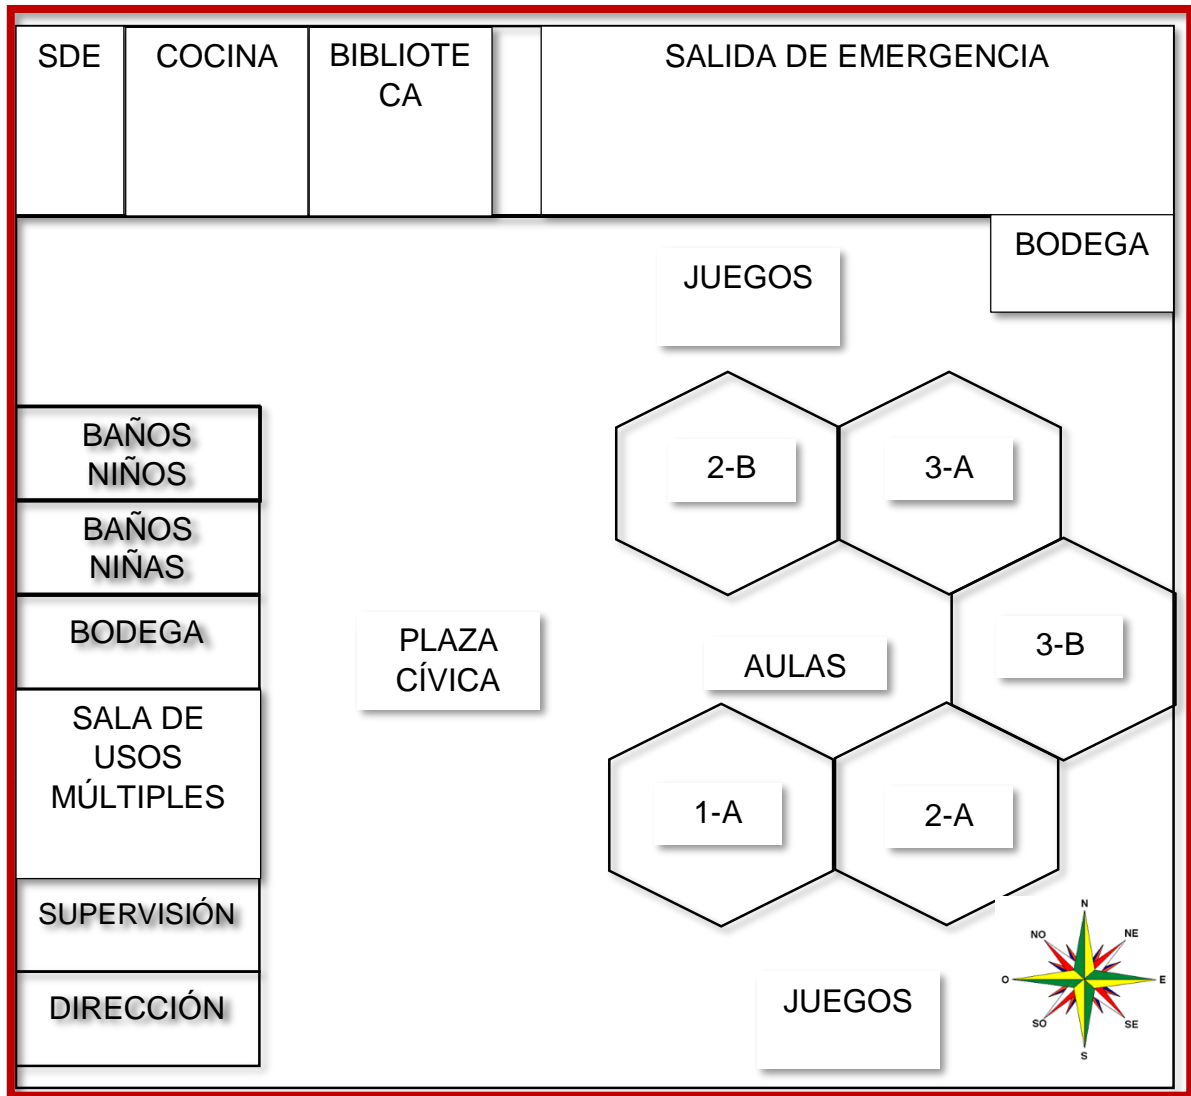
SDE

COCINA

BIBLIOTECA

SALIDA DE EMERGENCIA

BODEGA

JUEGOS

BAÑOS NIÑOS

BAÑOS NIÑAS

BODEGA

SALA DE USOS MÚLTIPLES

SUPERVISIÓN

DIRECCIÓN

PLAZA CÍVICA

2-B

3-A

3-B

AULAS

1-A

2-A

N
NE
E
SE
S
SO
O
NO

JUEGOS